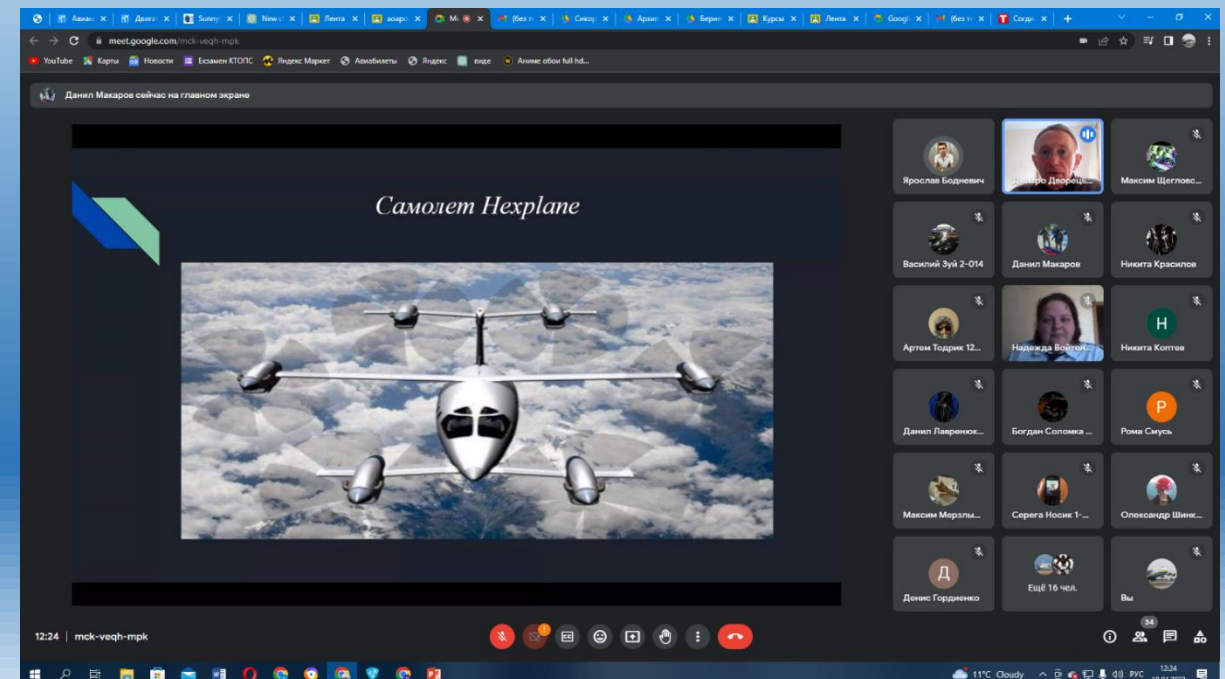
Авиан × | Двигат × | Sunny × | New × | Лента × | аэаро × | M × | (без т × | Сикор × | Архит × | Берит × | Курсы × | Лента × | Google × | (без т × | Согда × | +

meet.google.com/mck-veqh-mpk

YouTube | Карты | Новости | Екзамен КТОПС | Яндекс Маркет | Авиабилеты | Яндекс | вхде | Аниме обои full hd...

Данил Макаров сейчас на главном экране

Самолет Hexplane

Ярослав Бодневич
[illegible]ро Дворец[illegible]
Максим Щегловс...
Василий Зуй 2-014
Данил Макаров
Никита Красилов
Артем Тодрик 12...
Надежда Войтен...
Н
Никита Коптев
Данил Лавренюк...
Богдан Соломка ...
Р
Рома Смусь
Максим Мерзлы...
Серега Носик 1-...
Олександр Шинк...
Д
Денис Гордиенко
Ещё 16 чел.
Вы

12:24 | mck-veqh-mpk

34

11°C Cloudy РУС 12:24